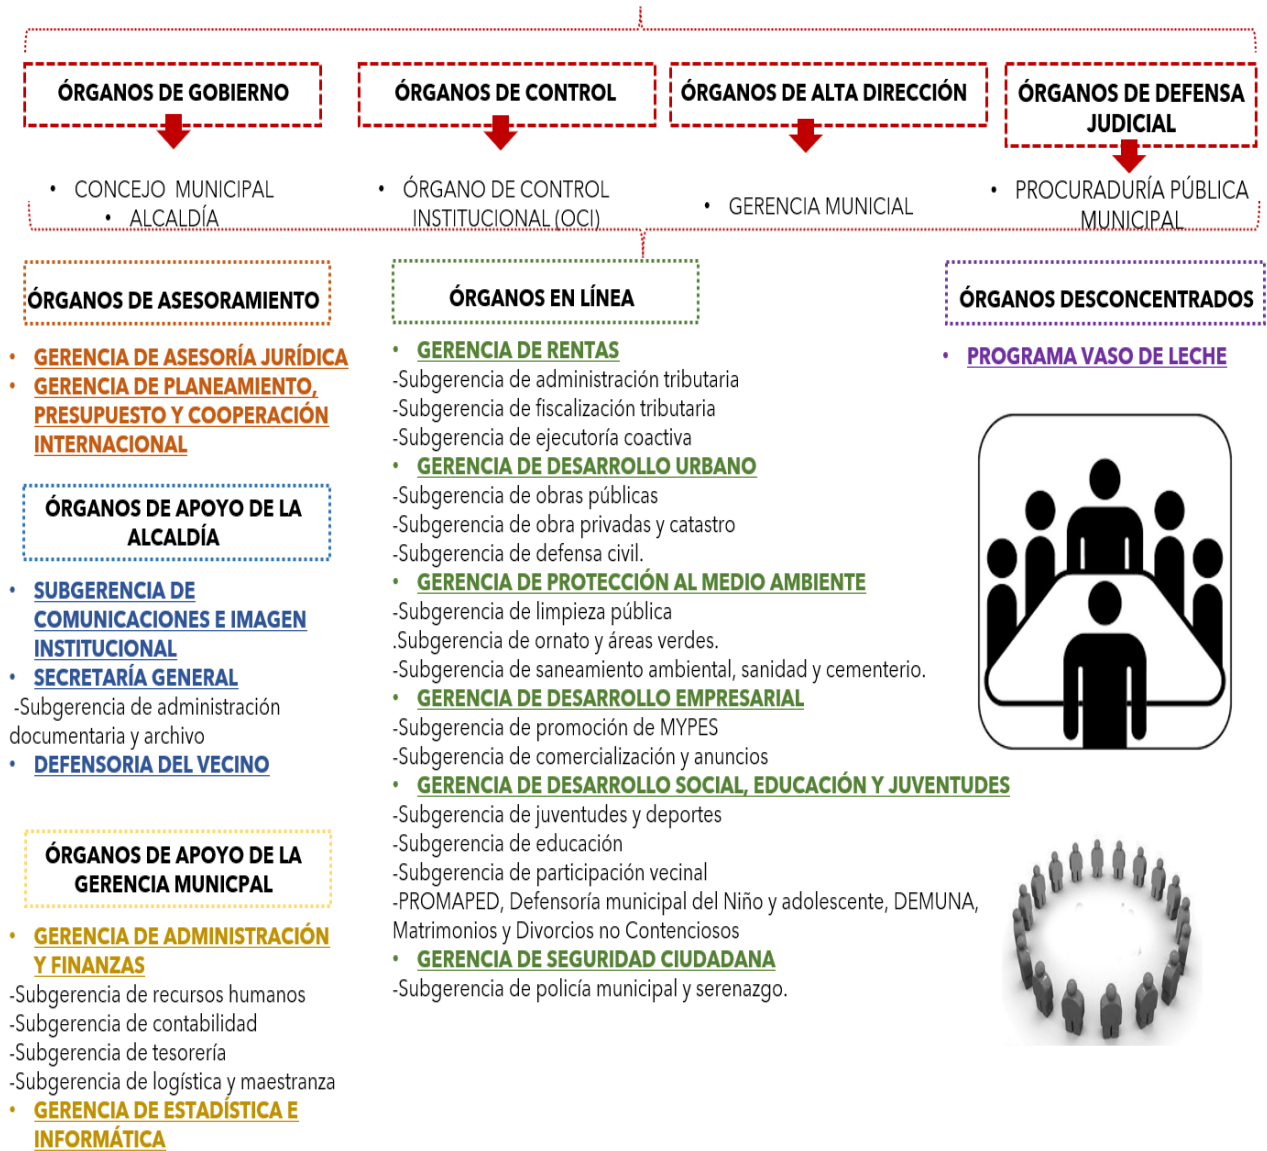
ÓRGANOS DE GOBIERNO

• CONCEJO MUNICIPAL
• ALCALDÍA

ÓRGANOS DE CONTROL

• ÓRGANO DE CONTROL INSTITUCIONAL (OCI)

ÓRGANOS DE ALTA DIRECCIÓN

• GERENCIA MUNICIAL

ÓRGANOS DE DEFENSA JUDICIAL

• PROCURADURÍA PÚBLICA MUNICIPAL

ÓRGANOS DE ASESORAMIENTO

• GERENCIA DE ASESORÍA JURÍDICA
• GERENCIA DE PLANEAMIENTO, PRESUPUESTO Y COOPERACIÓN INTERNACIONAL

ÓRGANOS DE APOYO DE LA ALCALDÍA

• SUBGERENCIA DE COMUNICACIONES E IMAGEN INSTITUCIONAL
• SECRETARÍA GENERAL
-Subgerencia de administración documentaria y archivo
• DEFENSORIA DEL VECINO

ÓRGANOS DE APOYO DE LA GERENCIA MUNICPAL

• GERENCIA DE ADMINISTRACIÓN Y FINANZAS
-Subgerencia de recursos humanos
-Subgerencia de contabilidad
-Subgerencia de tesorería
-Subgerencia de logística y maestranza
• GERENCIA DE ESTADÍSTICA E INFORMÁTICA

ÓRGANOS EN LÍNEA

• GERENCIA DE RENTAS
-Subgerencia de administración tributaria
-Subgerencia de fiscalización tributaria
-Subgerencia de ejecutoría coactiva
• GERENCIA DE DESARROLLO URBANO
-Subgerencia de obras públicas
-Subgerencia de obra privadas y catastro
-Subgerencia de defensa civil.
• GERENCIA DE PROTECCIÓN AL MEDIO AMBIENTE
-Subgerencia de limpieza pública
.Subgerencia de ornato y áreas verdes.
-Subgerencia de saneamiento ambiental, sanidad y cementerio.
• GERENCIA DE DESARROLLO EMPRESARIAL
-Subgerencia de promoción de MYPES
-Subgerencia de comercialización y anuncios
• GERENCIA DE DESARROLLO SOCIAL, EDUCACIÓN Y JUVENTUDES
-Subgerencia de juventudes y deportes
-Subgerencia de educación
-Subgerencia de participación vecinal
-PROMAPED, Defensoría municipal del Niño y adolescente, DEMUNA, Matrimonios y Divorcios no Contenciosos
• GERENCIA DE SEGURIDAD CIUDADANA
-Subgerencia de policía municipal y serenazgo.

ÓRGANOS DESCONCENTRADOS

• PROGRAMA VASO DE LECHE